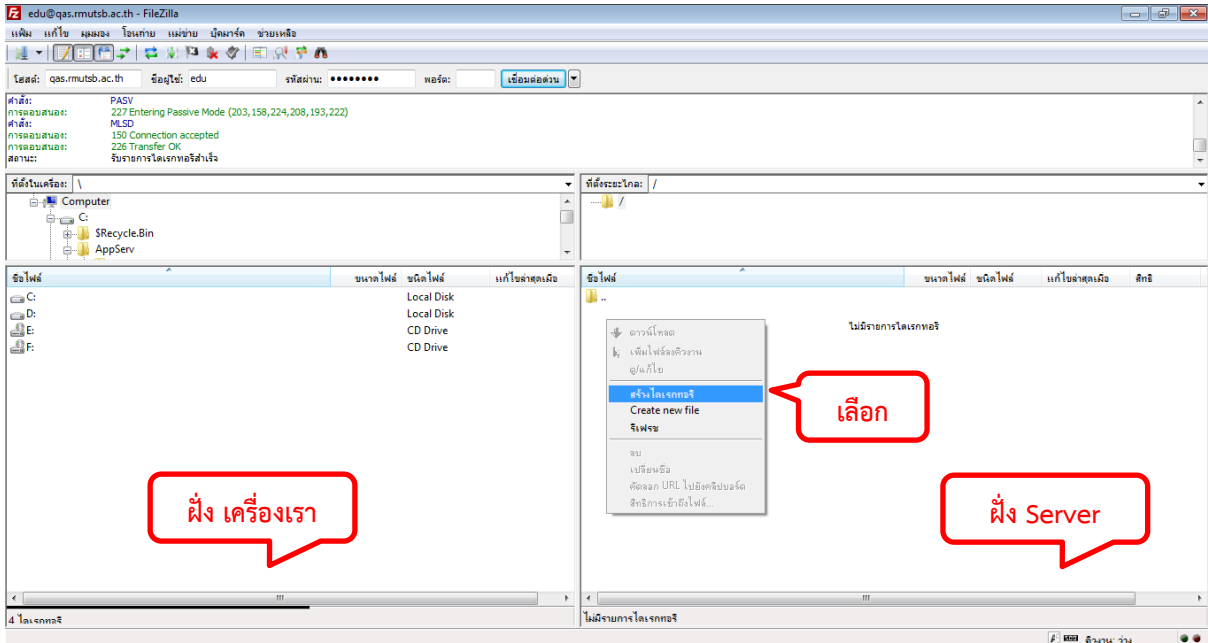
edu@qas.rmutsb.ac.th - FileZilla

แฟ้ม แก้ไข มุมมอง โอนถ่าย แม่ข่าย บุ๊คมาร์ค ช่วยเหลือ

โฮสต์: qas.rmutsb.ac.th ชื่อผู้ใช้: edu รหัสผ่าน: •••••••• พอร์ต: เชื่อมต่อด่วน

คำสั่ง: PASV
การตอบสนอง: 227 Entering Passive Mode (203,158,224,208,193,222)
คำสั่ง: MLSD
การตอบสนอง: 150 Connection accepted
การตอบสนอง: 226 Transfer OK
สถานะ: รับรายการไดเรกทอรีสำเร็จ

ที่ตั้งในเครื่อง: \

Computer
C:
$Recycle.Bin
AppServ

ที่ตั้งระยะไกล: /

/

| ชื่อไฟล์ | ขนาดไฟล์ | ชนิดไฟล์ | แก้ไขล่าสุดเมื่อ |
|---|---|---|---|
| C: | | Local Disk | |
| D: | | Local Disk | |
| E: | | CD Drive | |
| F: | | CD Drive | |

| ชื่อไฟล์ | ขนาดไฟล์ | ชนิดไฟล์ | แก้ไขล่าสุดเมื่อ | สิทธิ |
|---|---|---|---|---|
| .. | | | | |

ไม่มีรายการไดเรกทอรี

ดาวน์โหลด
เพิ่มไฟล์ลงคิวงาน
ดู/แก้ไข
สร้างไดเรกทอรี
Create new file
รีเฟรช
ลบ
เปลี่ยนชื่อ
คัดลอก URL ไปยังคลิปบอร์ด
สิทธิการเข้าถึงไฟล์...

เลือก

ฝั่ง เครื่องเรา

ฝั่ง Server

4 ไดเรกทอรี

ไม่มีรายการไดเรกทอรี

คิวงาน: ว่าง